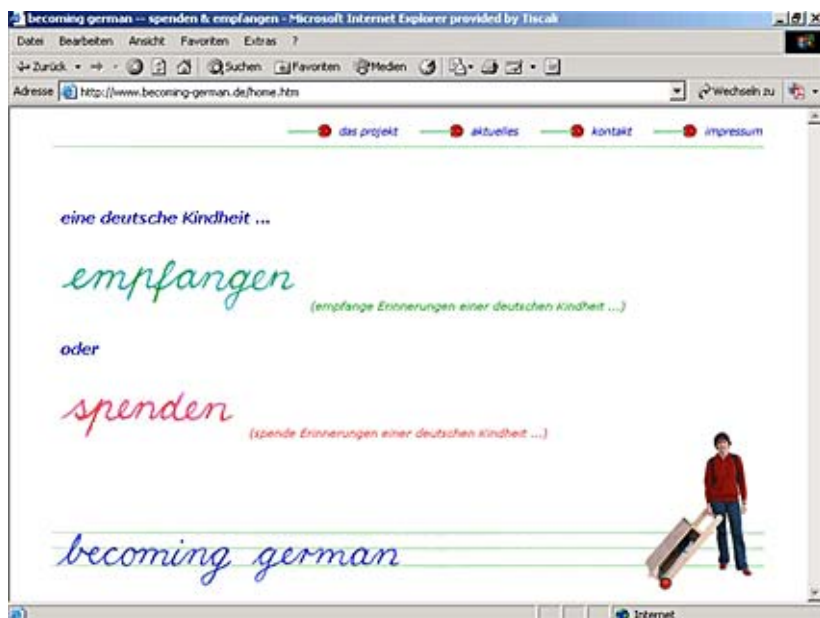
becoming german -- spenden & empfangen - Microsoft Internet Explorer provided by Tiscali

Datei Bearbeiten Ansicht Favoriten Extras ?

Zurück Suchen Favoriten Medien

Adresse http://www.becoming-german.de/home.htm Wechseln zu

das projekt aktuelles kontakt impressum

eine deutsche Kindheit ...

empfangen (empfange Erinnerungen einer deutschen Kindheit ...)

oder

spenden (spende Erinnerungen einer deutschen Kindheit ...)

becoming german

Internet